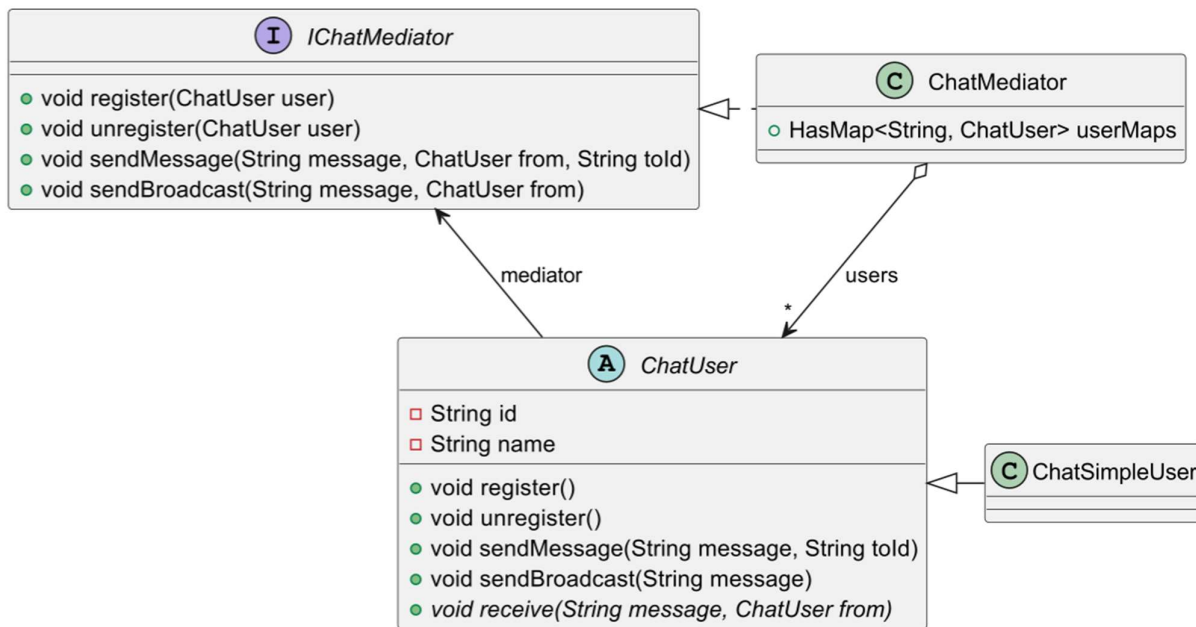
I IChatMediator

void register(ChatUser user)
void unregister(ChatUser user)
void sendMessage(String message, ChatUser from, String toId)
void sendBroadcast(String message, ChatUser from)

C ChatMediator

HasMap<String, ChatUser> userMaps

mediator

users

*

A ChatUser

String id
String name

void register()
void unregister()
void sendMessage(String message, String toId)
void sendBroadcast(String message)
void receive(String message, ChatUser from)

C ChatSimpleUser